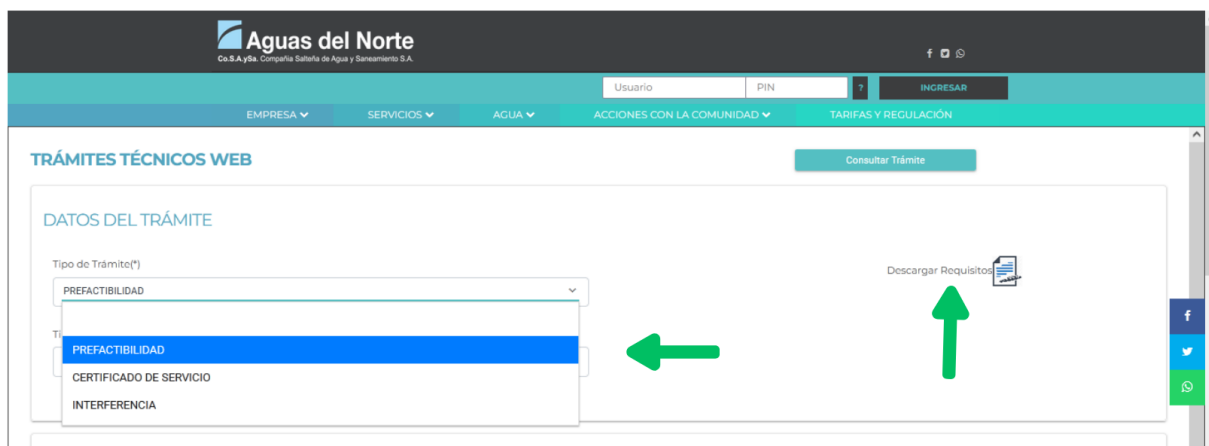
Aguas del Norte
Co.S.A.ySa. Compañía Salteña de Agua y Saneamiento S.A.

Usuario
PIN
?
INGRESAR

EMPRESA
SERVICIOS
AGUA
ACCIONES CON LA COMUNIDAD
TARIFAS Y REGULACIÓN

TRÁMITES TÉCNICOS WEB

Consultar Trámite

DATOS DEL TRÁMITE

Tipo de Trámite(*)
PREFACTIBILIDAD

Ti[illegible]

PREFACTIBILIDAD
CERTIFICADO DE SERVICIO
INTERFERENCIA

Descargar Requisitos